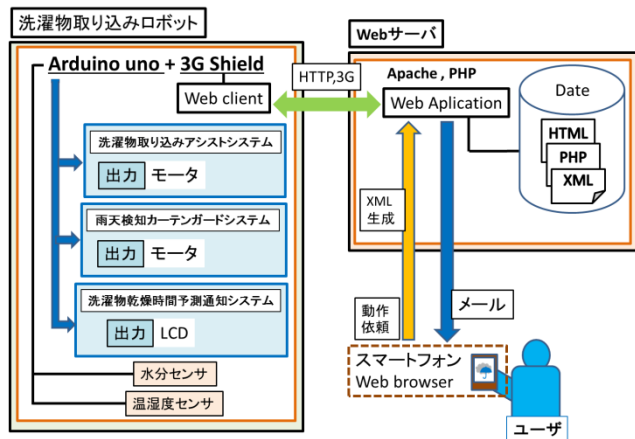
洗濯物取り込みロボット

Arduino uno + 3G Shield

Web client

洗濯物取り込みアシストシステム

出力 モータ

雨天検知カーテンガードシステム

出力 モータ

洗濯物乾燥時間予測通知システム

出力 LCD

水分センサ

温湿度センサ

HTTP,3G

Webサーバ

Apache , PHP

Web Aplication

Date

HTML

PHP

XML

XML 生成

動作 依頼

メール

スマートフォン
Web browser

ユーザ